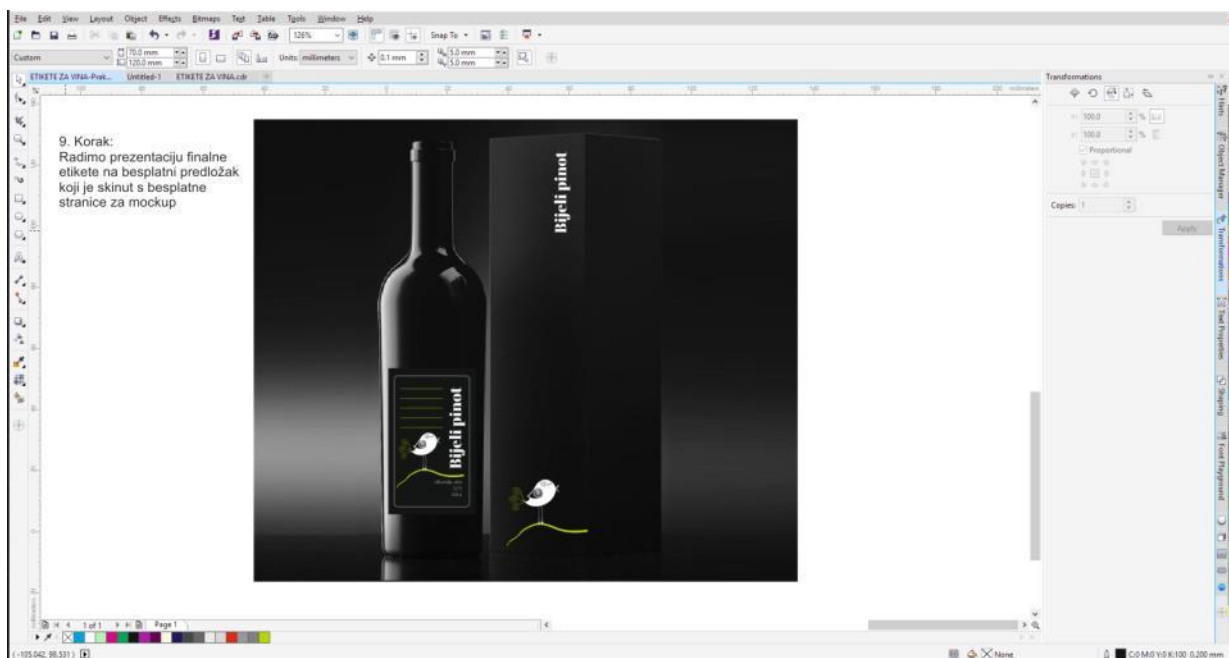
File Edit View Layout Object Effects Bitmaps Text Table Tools Window Help

126%

Snap To

Custom

70.0 mm

120.0 mm

Units: millimeters

0.1 mm

5.0 mm

5.0 mm

ETIKETE ZA VINA-Prak... Untitled-1 ETIKETE ZA VINA.cdr

millimeters

9. Korak:
Radimo prezentaciju finalne etikete na besplatni predložak koji je skinut s besplatne stranice za mockup

Bijeli pinot

Bijeli pinot

Transformations

100.0

100.0

%

%

Proportional

Copies: 1

Apply

Hints

Object Manager

Transformations

Text Properties

Shaping

Font Playground

1 of 1

Page 1

(-105.042, 98.531)

None

C:0 M:0 Y:0 K:100 0.200 mm